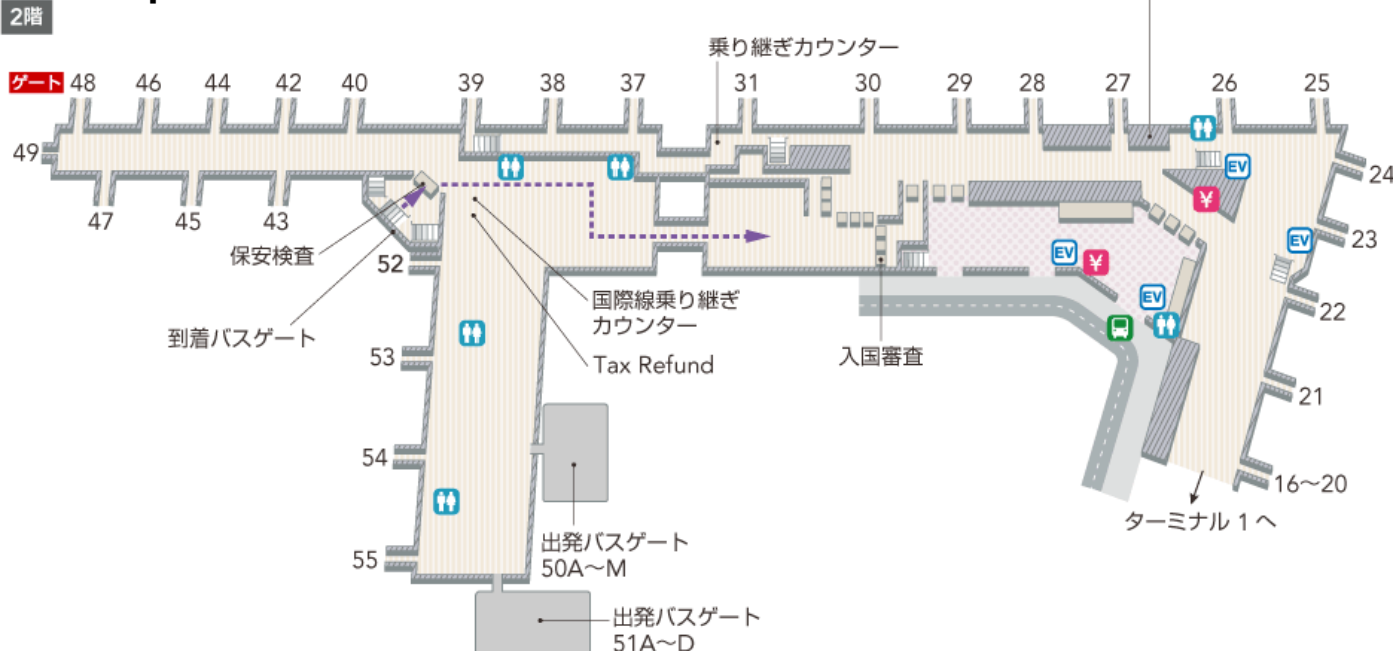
2階

乗り継ぎカウンター

ゲート 48 46 44 42 40 39 38 37 31 30 29 28 27 26 25

49

47 45 43

24

23

22

21

16～20

EV

EV

EV

EV

¥

¥

保安検査

52

到着バスゲート

53

54

55

国際線乗り継ぎカウンター

Tax Refund

入国審査

ターミナル 1 へ

出発バスゲート 50A～M

出発バスゲート 51A～D